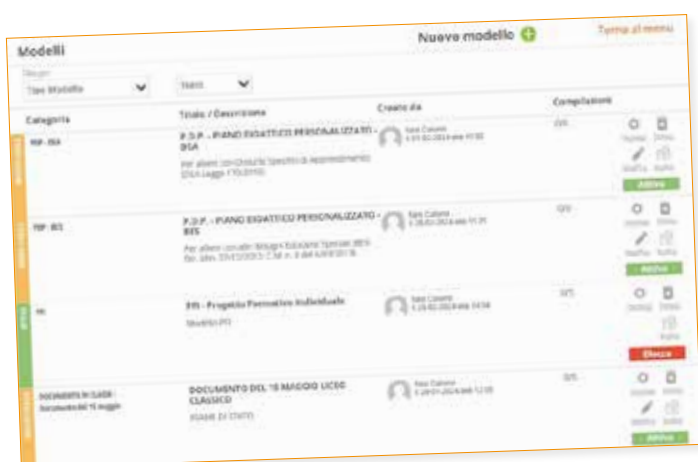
Modelli

Nuovo modello

Torna al menu

Tipo Modello

Tutti

Categoria

Titolo / Descrizione

Creato da

Compilazioni

PDP - DSA

P.D.P. - PIANO DIDATTICO PERSONALIZZATO - DSA

Per alunni con Disturbi Specifici di Apprendimento (DSA Legge 170/2010)

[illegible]

Attiva

PDP - BES

P.D.P. - PIANO DIDATTICO PERSONALIZZATO - BES

Per alunni con altri Bisogni Educativi Speciali (BES) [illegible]

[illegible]

Attiva

PFI

PFI - Progetto Formativo Individuale

Modello PFI

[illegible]

Elimina

DOCUMENTO DI CLASSE - Documento del 15 maggio

DOCUMENTO DEL 15 MAGGIO LICEO CLASSICO

ESAME DI STATO

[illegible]

Attiva